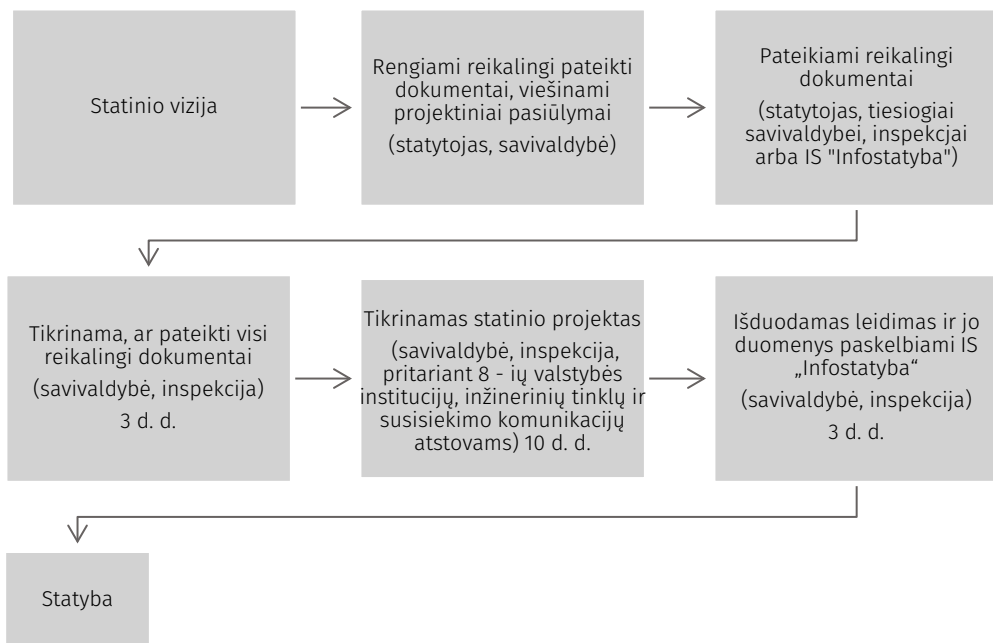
Statinio vizija

Rengiami reikalingi pateikti dokumentai, viešinami projektiniai pasiūlymai

(statytojas, savivaldybė)

Pateikiami reikalingi dokumentai

(statytojas, tiesiogiai savivaldybei, inspekcjai arba IS "Infostatyba")

Tikrinama, ar pateikti visi reikalingi dokumentai

(savivaldybė, inspekcija)

3 d. d.

Tikrinamas statinio projektas

(savivaldybė, inspekcija, pritariant 8 - ių valstybės institucijų, inžinerinių tinklų ir susisiekimo komunikacijų atstovams) 10 d. d.

Išduodamas leidimas ir jo duomenys paskelbiami IS „Infostatyba“

(savivaldybė, inspekcija)

3 d. d.

Statyba